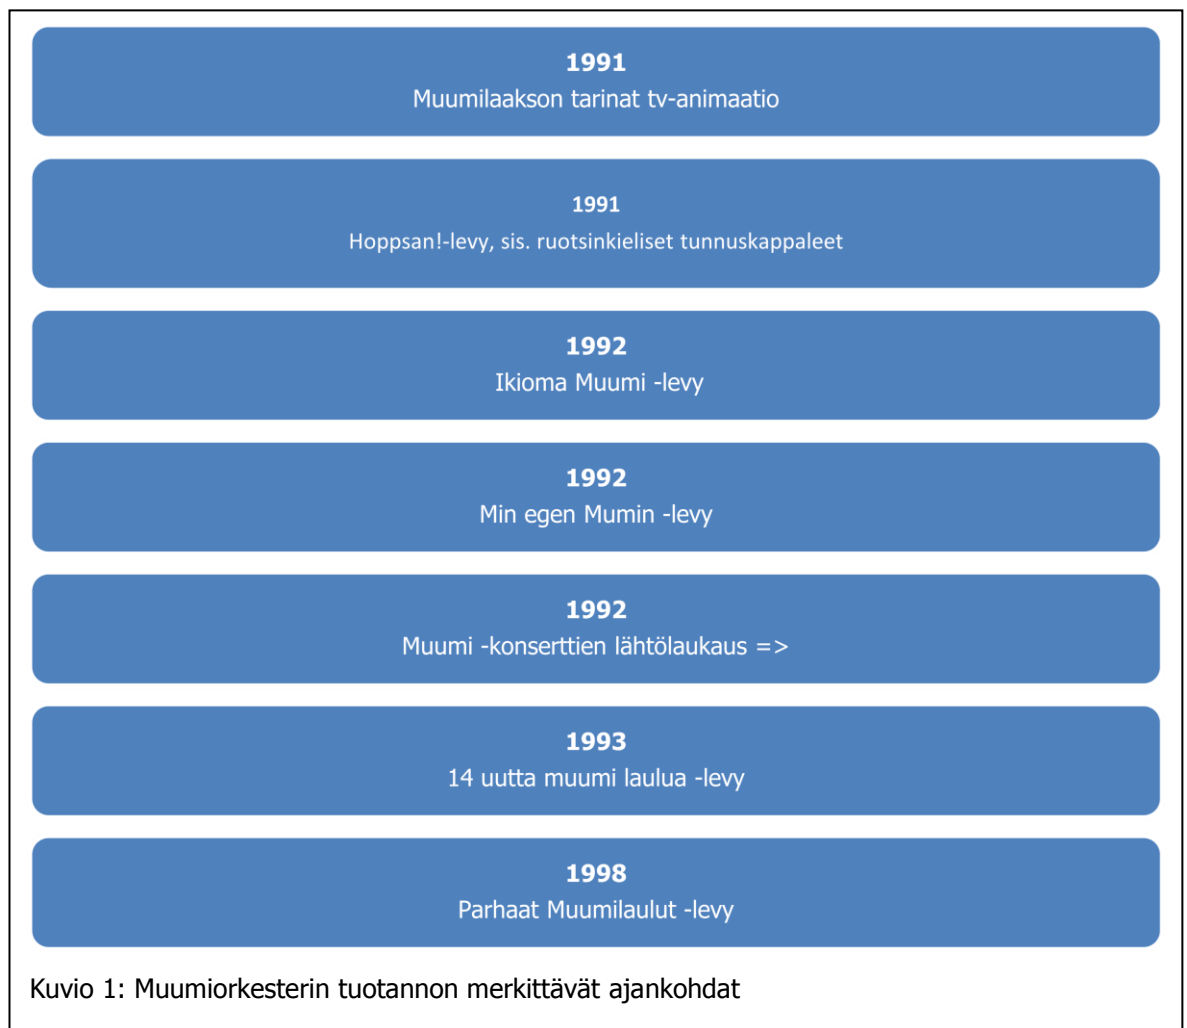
1991
Muumilaakson tarinat tv-animaatio

1991
Hoppsan!-levy, sis. ruotsinkieliset tunnuskappaleet

1992
Ikioma Muumi -levy

1992
Min egen Mumin -levy

1992
Muumi -konserttien lähtölaukaus =>

1993
14 uutta muumi laulua -levy

1998
Parhaat Muumilaulut -levy

Kuvio 1: Muumiorkesterin tuotannon merkittävät ajankohdat